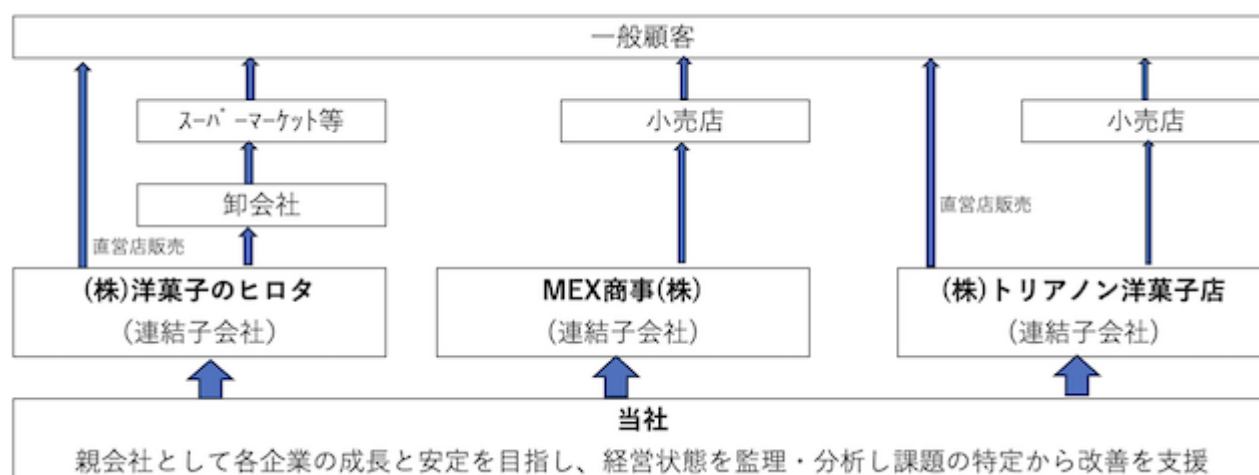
一般顧客

スーパーマーケット等

卸会社

直営店販売

(株)洋菓子のヒロタ
(連結子会社)

小売店

MEX商事(株)
(連結子会社)

直営店販売

小売店

(株)トリアノン洋菓子店
(連結子会社)

当社
親会社として各企業の成長と安定を目指し、経営状態を監理・分析し課題の特定から改善を支援